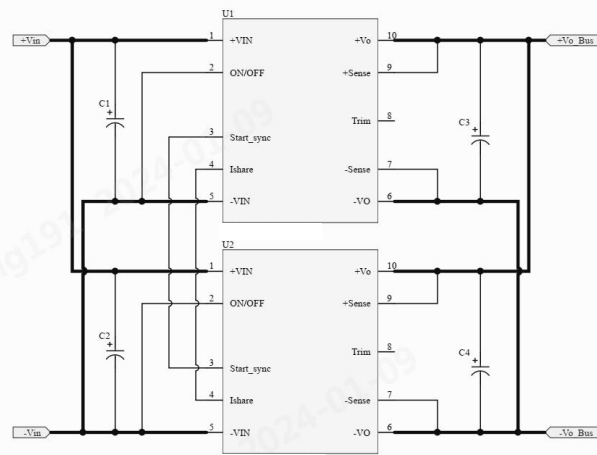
U1
+Vin
1 +VIN
2 ON/OFF
3 Start_sync
4 Ishare
5 -VIN
+Vo 10
+Sense 9
Trim 8
-Sense 7
-VO 6
+Vo_Bus
C1
+
C3
+
U2
1 +VIN
2 ON/OFF
3 Start_sync
4 Ishare
5 -VIN
+Vo 10
+Sense 9
Trim 8
-Sense 7
-VO 6
C2
+
C4
+
-Vin
-Vo_Bus
2024-01-09
2024-01-09